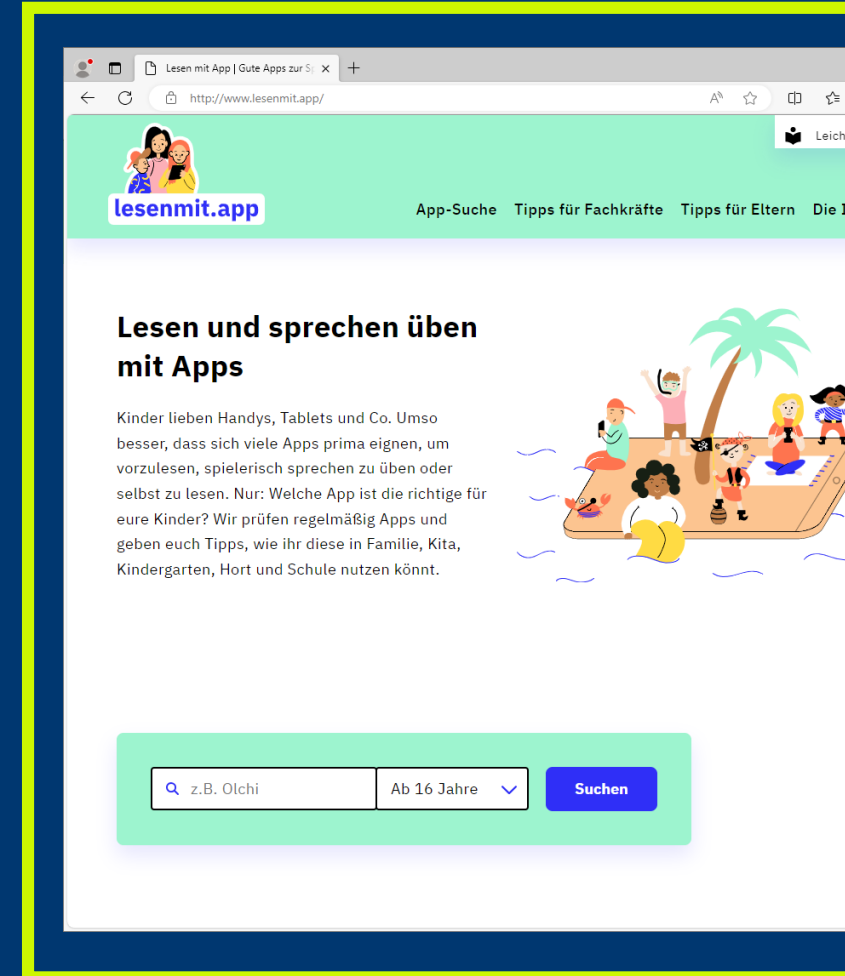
Lesen mit App | Gute Apps zur Sp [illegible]

http://www.lesenmit.app/

Leich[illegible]

lesenmit.app

App-Suche Tipps für Fachkräfte Tipps für Eltern Die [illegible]

Lesen und sprechen üben mit Apps

Kinder lieben Handys, Tablets und Co. Umso besser, dass sich viele Apps prima eignen, um vorzulesen, spielerisch sprechen zu üben oder selbst zu lesen. Nur: Welche App ist die richtige für eure Kinder? Wir prüfen regelmäßig Apps und geben euch Tipps, wie ihr diese in Familie, Kita, Kindergarten, Hort und Schule nutzen könnt.

z.B. Olchi

Ab 16 Jahre

Suchen